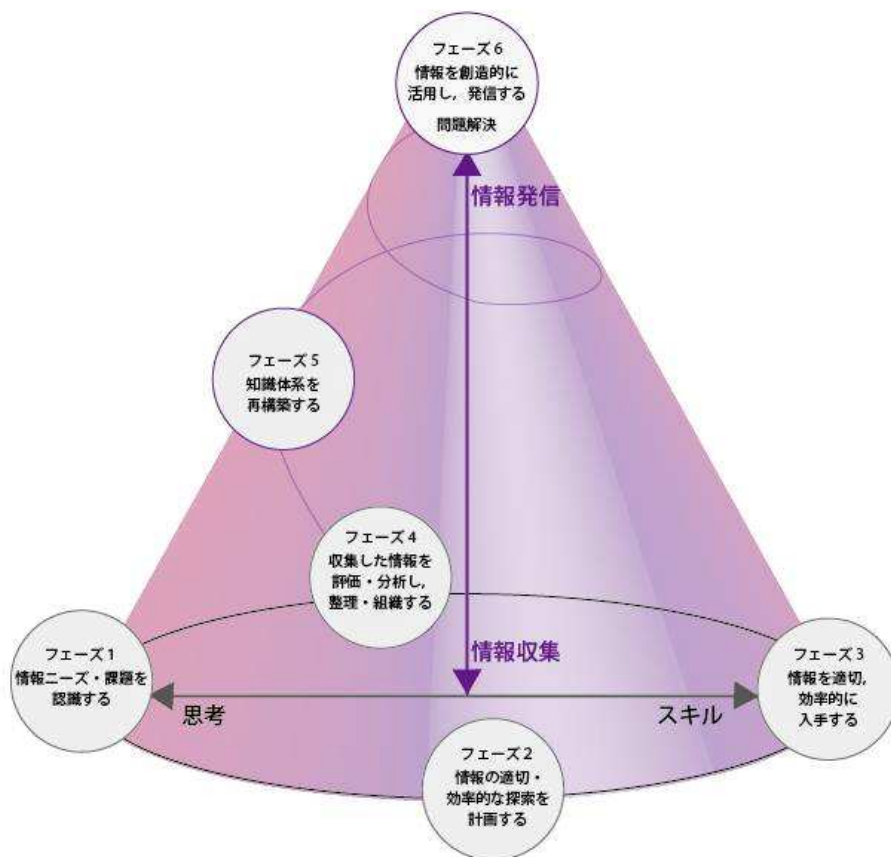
フェーズ6
情報を創造的に活用し，発信する
問題解決

情報発信

フェーズ5
知識体系を再構築する

フェーズ4
収集した情報を評価・分析し，整理・組織する

情報収集

フェーズ1
情報ニーズ・課題を認識する

思考

スキル

フェーズ3
情報を適切，効率的に入手する

フェーズ2
情報の適切・効率的な探索を計画する